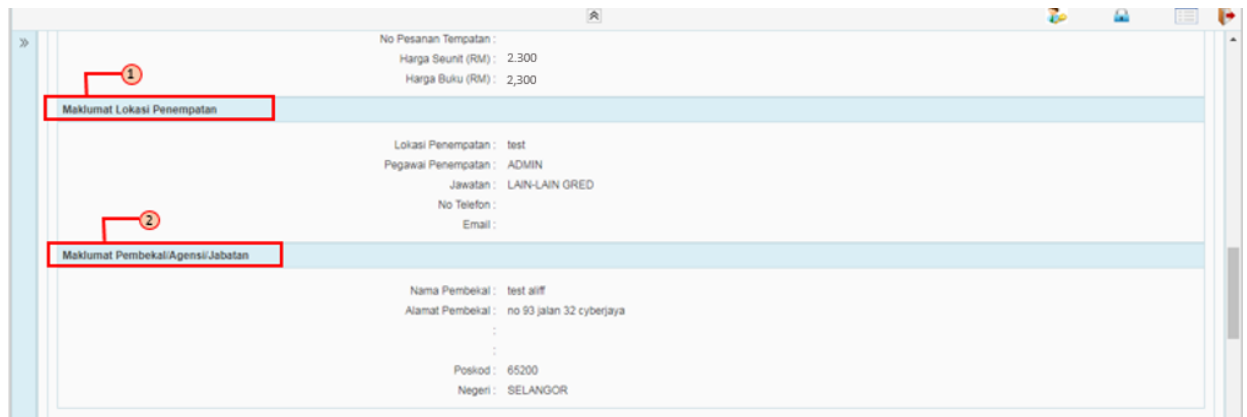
No Pesanan Tempatan :
Harga Seunit (RM) : 2.300
Harga Buku (RM) : 2,300

1

Maklumat Lokasi Penempatan

Lokasi Penempatan : test
Pegawai Penempatan : ADMIN
Jawatan : LAIN-LAIN GRED
No Telefon :
Email :

2

Maklumat Pembekal/Agensi/Jabatan

Nama Pembekal : test aliff
Alamat Pembekal : no 93 jalan 32 cyberjaya
:
:
Poskod : 65200
Negeri : SELANGOR